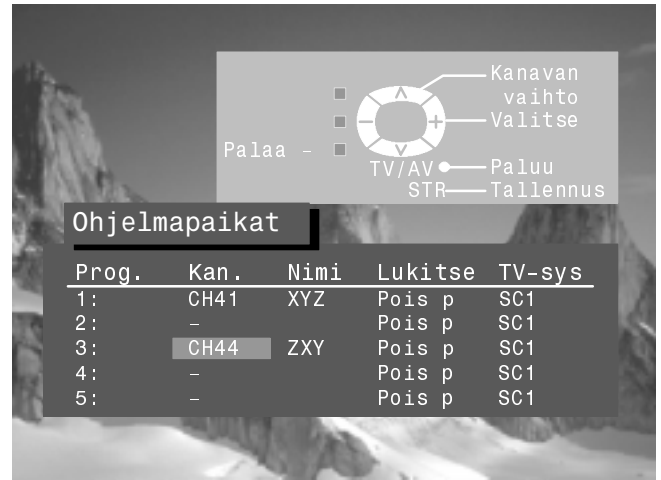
Kanavan vaihto
Valitse
Palaa –
TV/AV
Paluu
STR
Tallennus

Ohjelmapaikat

| Prog. | Kan. | Nimi | Lukitse | TV-sys |
|---|---|---|---|---|
| 1: | CH41 | XYZ | Pois p | SC1 |
| 2: | – | | Pois p | SC1 |
| 3: | CH44 | ZXY | Pois p | SC1 |
| 4: | – | | Pois p | SC1 |
| 5: | – | | Pois p | SC1 |